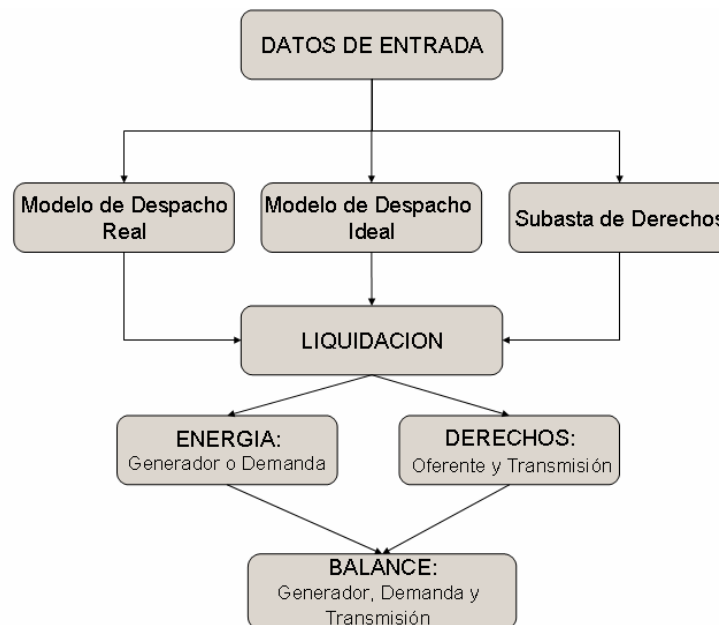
DATOS DE ENTRADA

Modelo de Despacho Real

Modelo de Despacho Ideal

Subasta de Derechos

LIQUIDACION

ENERGIA:
Generador o Demanda

DERECHOS:
Oferente y Transmisión

BALANCE:
Generador, Demanda y Transmisión